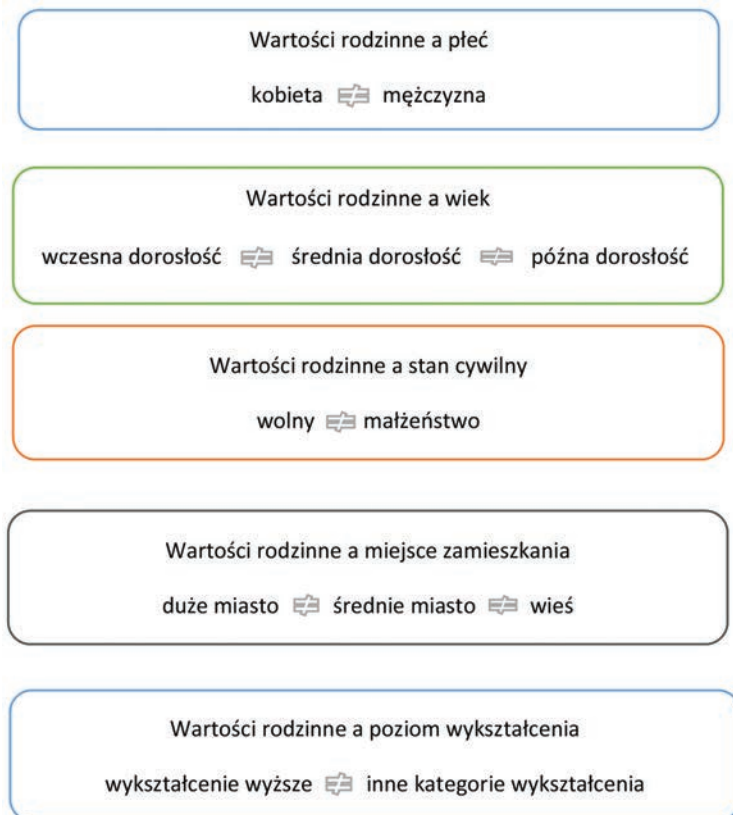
Wartości rodzinne a płeć

kobieta ⇄ mężczyzna

Wartości rodzinne a wiek

wczesna dorosłość ⇄ średnia dorosłość ⇄ późna dorosłość

Wartości rodzinne a stan cywilny

wolny ⇄ małżeństwo

Wartości rodzinne a miejsce zamieszkania

duże miasto ⇄ średnie miasto ⇄ wieś

Wartości rodzinne a poziom wykształcenia

wykształcenie wyższe ⇄ inne kategorie wykształcenia